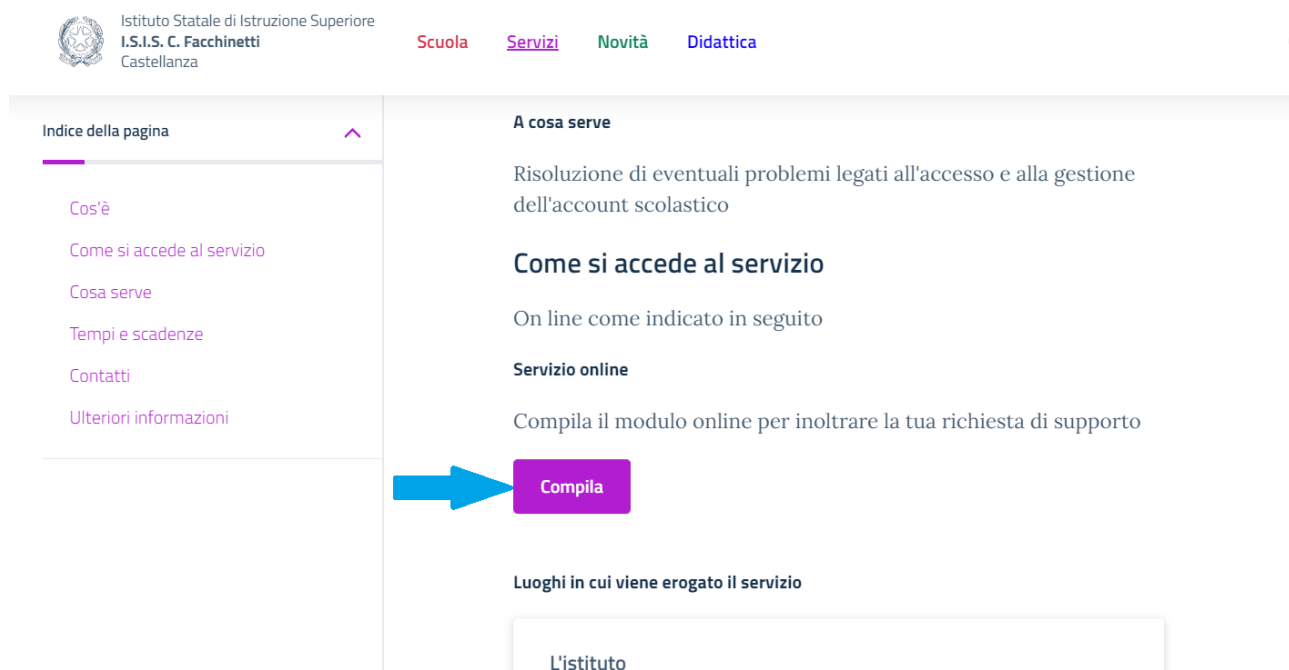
Istituto Statale di Istruzione Superiore
I.S.I.S. C. Facchinetti
Castellanza

Scuola Servizi Novità Didattica

Indice della pagina

Cos'è
Come si accede al servizio
Cosa serve
Tempi e scadenze
Contatti
Ulteriori informazioni

A cosa serve

Risoluzione di eventuali problemi legati all'accesso e alla gestione dell'account scolastico

Come si accede al servizio

On line come indicato in seguito

Servizio online

Compila il modulo online per inoltrare la tua richiesta di supporto

Compila

Luoghi in cui viene erogato il servizio

L'istituto